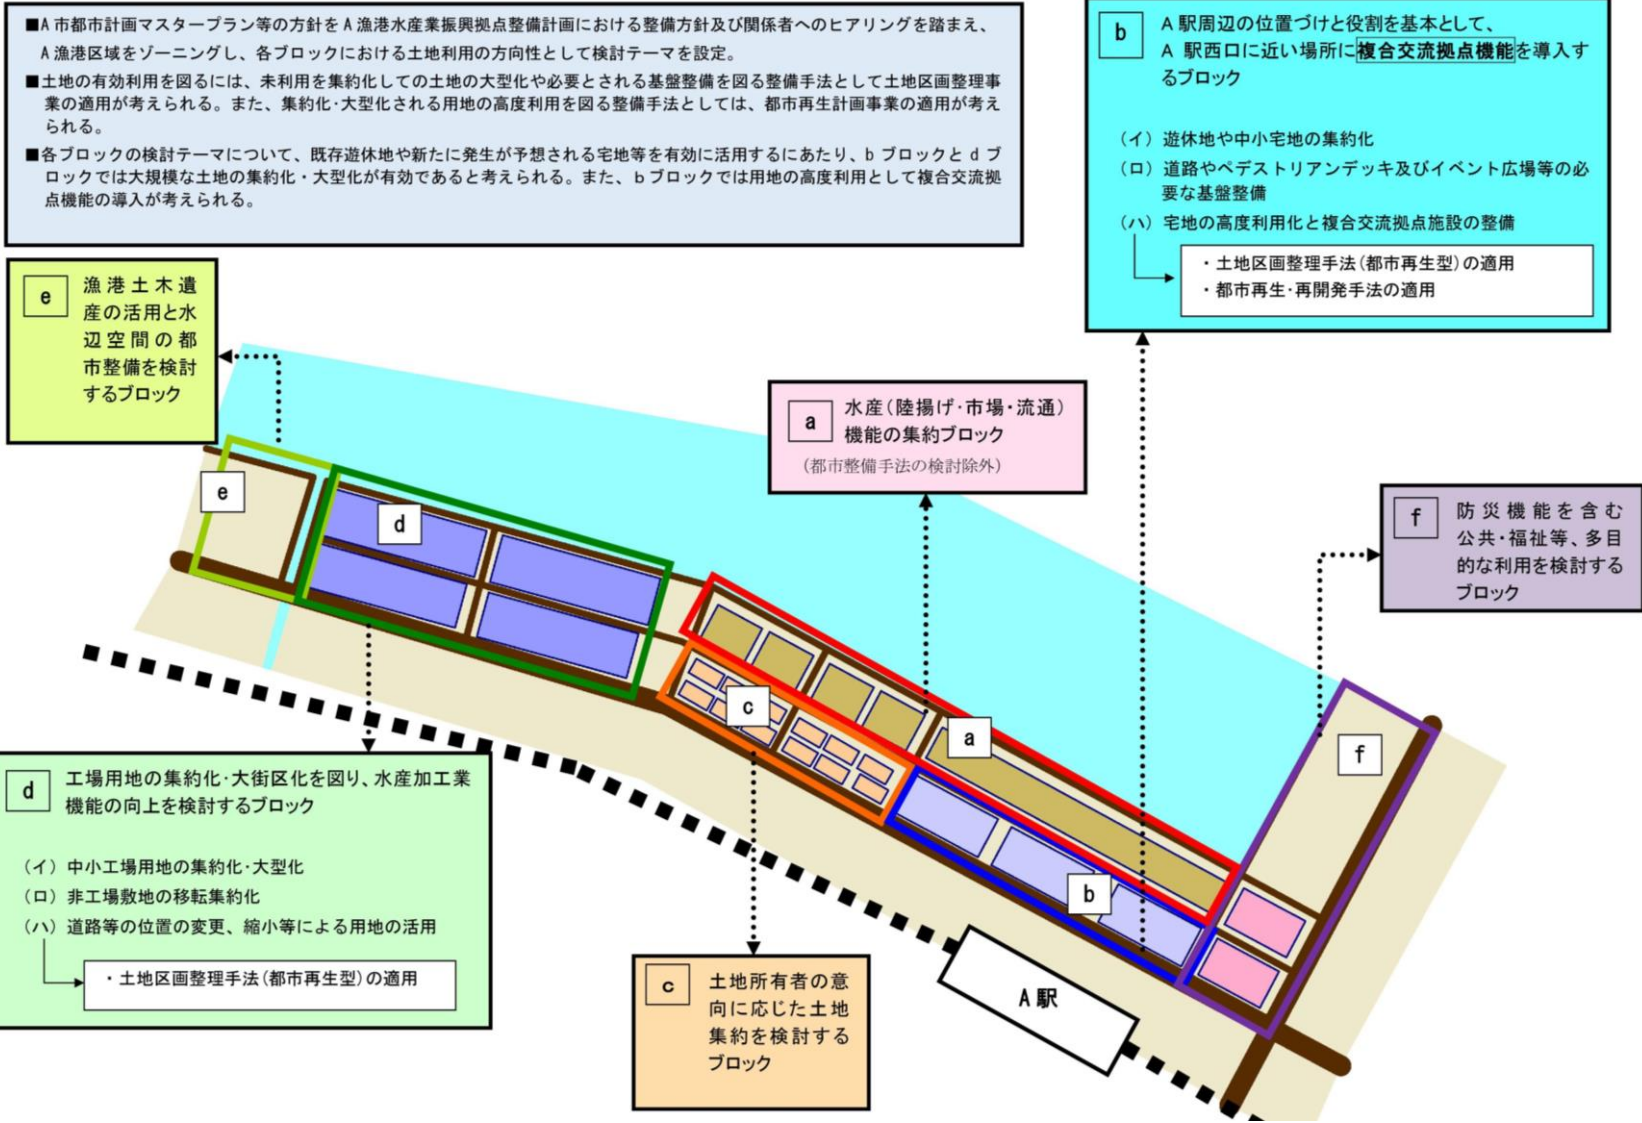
■A市都市計画マスタープラン等の方針をA漁港水産業振興拠点整備計画における整備方針及び関係者へのヒアリングを踏まえ、A漁港区域をゾーニングし、各ブロックにおける土地利用の方向性として検討テーマを設定。
■土地の有効利用を図るには、未利用を集約化しての土地の大型化や必要とされる基盤整備を図る整備手法として土地区画整理事業の適用が考えられる。また、集約化・大型化される用地の高度利用を図る整備手法としては、都市再生計画事業の適用が考えられる。
■各ブロックの検討テーマについて、既存遊休地や新たに発生が予想される宅地等を有効に活用するにあたり、bブロックとdブロックでは大規模な土地の集約化・大型化が有効であると考えられる。また、bブロックでは用地の高度利用として複合交流拠点機能の導入が考えられる。

b A駅周辺の位置づけと役割を基本として、A駅西口に近い場所に複合交流拠点機能を導入するブロック

（イ）遊休地や中小宅地の集約化
（ロ）道路やペデストリアンデッキ及びイベント広場等の必要な基盤整備
（ハ）宅地の高度利用化と複合交流拠点施設の整備

・土地区画整理手法（都市再生型）の適用
・都市再生・再開発手法の適用

e 漁港土木遺産の活用と水辺空間の都市整備を検討するブロック

a 水産（陸揚げ・市場・流通）機能の集約ブロック
（都市整備手法の検討除外）

f 防災機能を含む公共・福祉等、多目的な利用を検討するブロック

e
d
c
a
f
b

d 工場用地の集約化・大街区化を図り、水産加工業機能の向上を検討するブロック

（イ）中小工場用地の集約化・大型化
（ロ）非工場敷地の移転集約化
（ハ）道路等の位置の変更、縮小等による用地の活用

・土地区画整理手法（都市再生型）の適用

c 土地所有者の意向に応じた土地集約を検討するブロック

A駅